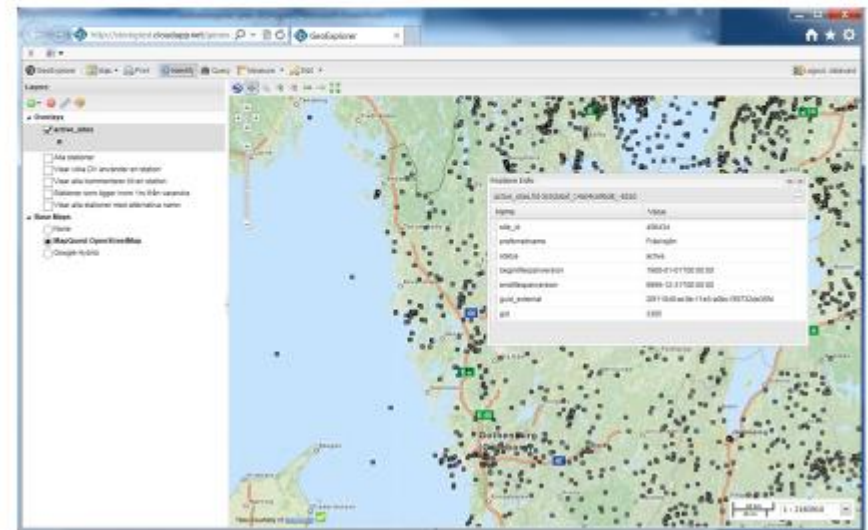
https://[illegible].cloudapp.net/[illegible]
GeoExplorer

GeoExplorer | Map | Print | Identify | Query | Measure | Edit
Layout: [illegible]

Layers
Overlays
active_sites
Alla stationer
Visar vilka CH använder en station
Visar alla kommentarer till en station
Stationer som ligger inom 1 km från varandra
Visar alla stationer med alternativa namn
Base Maps
None
MapQuest OpenStreetMap
Google Hybrid

Feature Info
active_sites.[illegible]

| Name | Value |
|---|---|
| site_id | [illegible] |
| preferredname | Fräsingån |
| status | active |
| beginlifespanversion | 1900-01-01T00:00:00 |
| endlifespanversion | 9999-12-31T00:00:00 |
| guid_external | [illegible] |
| gid | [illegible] |

Göteborg
Tiles Courtesy of MapQuest
1 : 288895